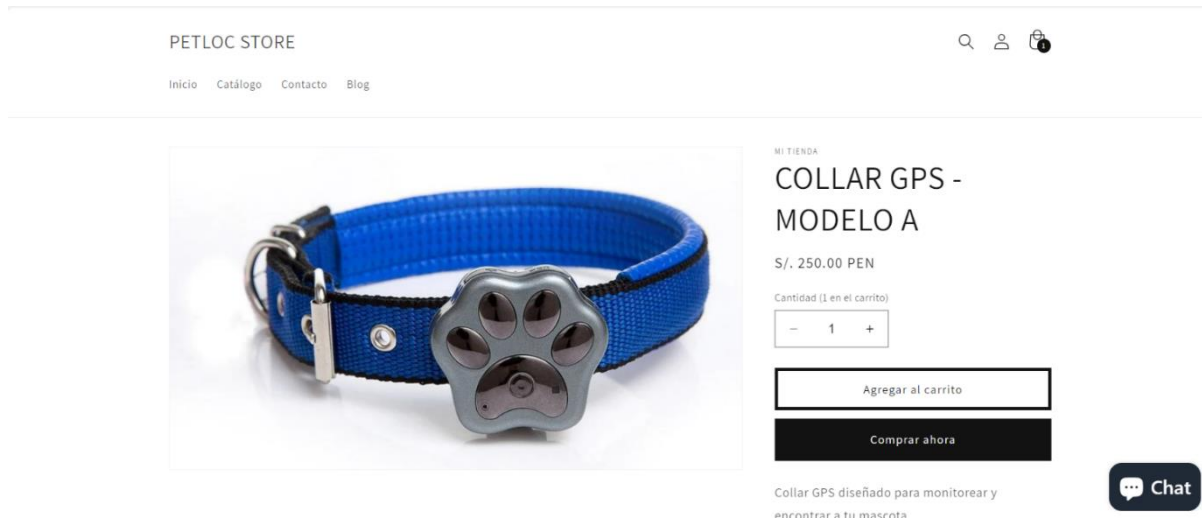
PETLOC STORE

1

Inicio Catálogo Contacto Blog

MI TIENDA

COLLAR GPS - MODELO A

S/. 250.00 PEN

Cantidad (1 en el carrito)

− 1 +

Agregar al carrito

Comprar ahora

Collar GPS diseñado para monitorear y encontrar a tu mascota

Chat